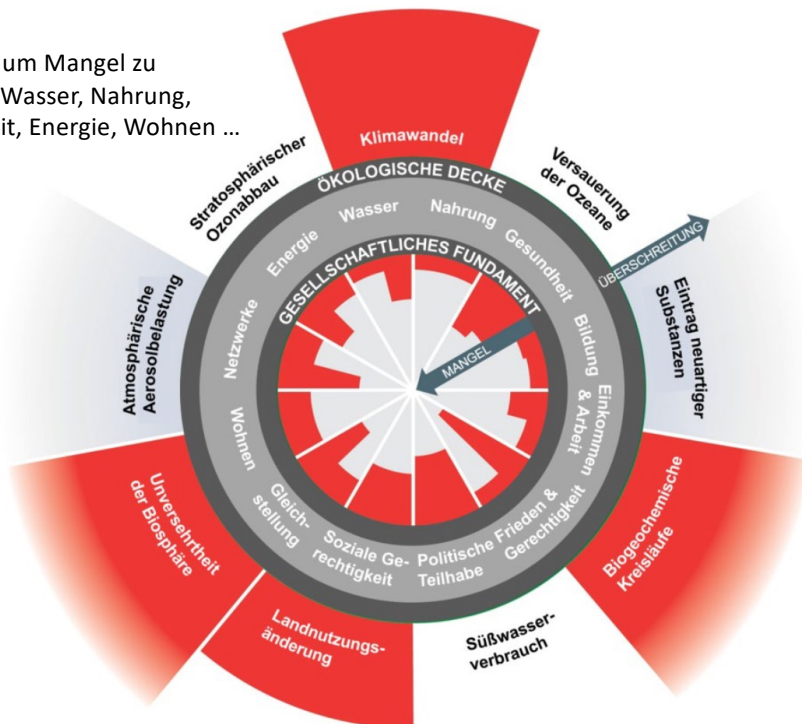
um Mangel zu
Wasser, Nahrung,
it, Energie, Wohnen …

Klimawandel

Stratosphärischer Ozonabbau

Versauerung der Ozeane

ÖKOLOGISCHE DECKE

Wasser

Nahrung

Energie

Gesundheit

GESELLSCHAFTLICHES FUNDAMENT

ÜBERSCHREITUNG

Atmosphärische Aerosolbelastung

Netzwerke

Bildung

Eintrag neuartiger Substanzen

MANGEL

Wohnen

Einkommen & Arbeit

Gleichstellung

Soziale Gerechtigkeit

Politische Teilhabe

Frieden & Gerechtigkeit

Unversehrtheit der Biosphäre

Biogeochemische Kreisläufe

Landnutzungsänderung

Süßwasserverbrauch